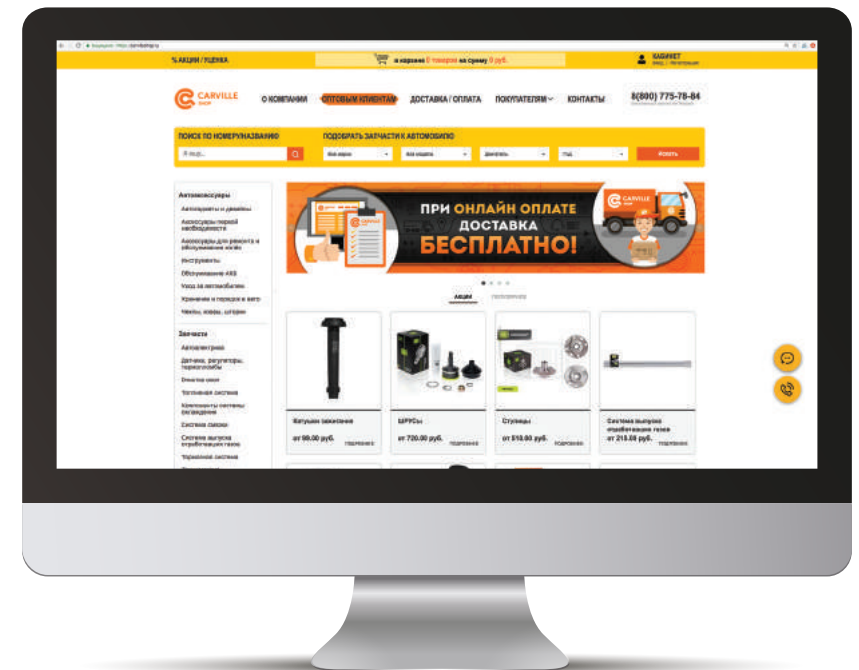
% АКЦИИ / УЦЕНКА

в корзине 0 товаров на сумму 0 руб.

КАБИНЕТ
Вход | Регистрация

CARVILLE SHOP

О КОМПАНИИ ОПТОВЫМ КЛИЕНТАМ ДОСТАВКА / ОПЛАТА ПОКУПАТЕЛЯМ КОНТАКТЫ

8(800) 775-78-84

ПОИСК ПО НОМЕРУ/НАЗВАНИЮ

ПОДОБРАТЬ ЗАПЧАСТИ К АВТОМОБИЛЮ

Я ищу...

Все марки | Все модели | Двигатель | Год

Искать

Автоаксессуары
Автокрепления и держатели
Аксессуары первой необходимости
Аксессуары для ремонта и обслуживания авто
Инструменты
Обслуживание АКБ
Уход за автомобилем
Хранение и порядок в авто
Чехлы, ковры, шторки

Запчасти
Автоэлектрика
Датчики, регуляторы, термостаты
Очистка окон
Топливная система
Компоненты системы зажигания
Система смазки
Система выпуска отработавших газов
Тормозная система

ПРИ ОНЛАЙН ОПЛАТЕ ДОСТАВКА БЕСПЛАТНО!

CARVILLE SHOP

АКЦИИ ПОПУЛЯРНОЕ

Катушки зажигания
от 99.00 руб.
подробнее

ШРУСы
от 720.00 руб.
подробнее

Ступицы
от 510.00 руб.
подробнее

Система выпуска отработавших газов
от 215.00 руб.
подробнее